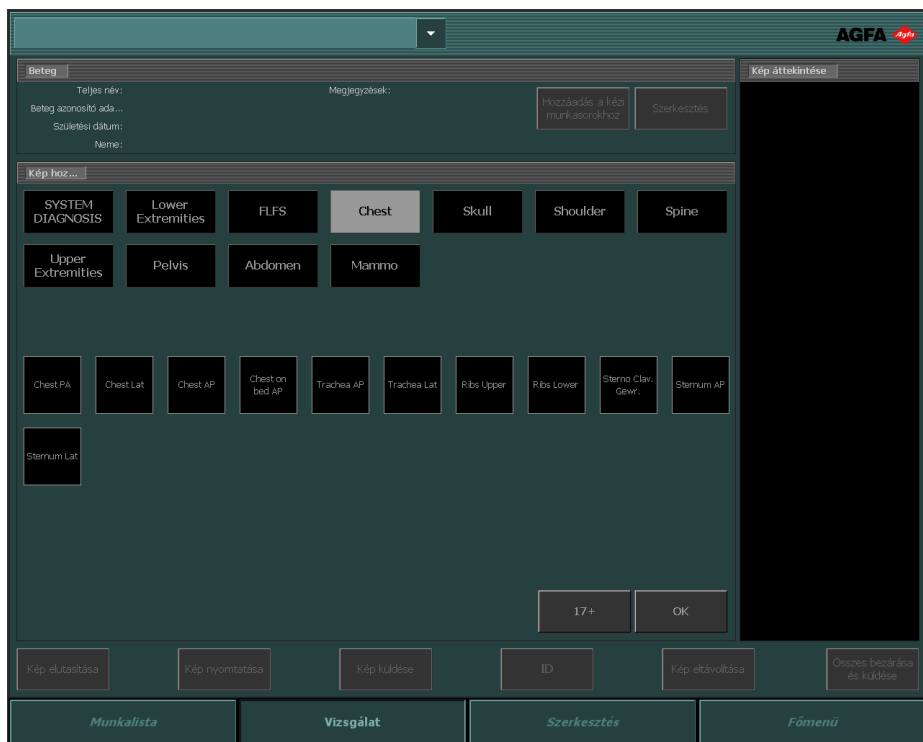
AGFA Agfa

Beteg

Teljes név:
Beteg azonosító ada...
Születési dátum:
Neme:

Megjegyzések:

Hozzáadás a kézi munkasorokhoz

Szerkesztés

Kép áttekintése

Kép hoz...

SYSTEM DIAGNOSIS

Lower Extremities

FLFS

Chest

Skull

Shoulder

Spine

Upper Extremities

Pelvis

Abdomen

Mammo

Chest PA

Chest Lat

Chest AP

Chest on bed AP

Trachea AP

Trachea Lat

Ribs Upper

Ribs Lower

Sterno Clav. Gewr.

Sternum AP

Sternum Lat

17+

OK

Kép elutasítása

Kép nyomtatása

Kép küldése

ID

Kép eltávolítása

Összes bezárása és küldése

Munkalista

Vizsgálat

Szerkesztés

Főmenü